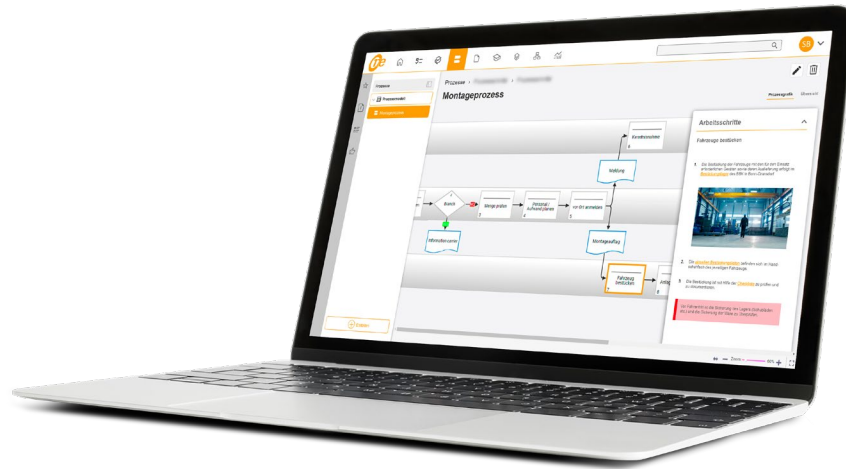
SB

Prozesse › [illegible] › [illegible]

Montageprozess

Prozesse

Prozessmodell

Montageprozess

Prozessprofil

Arbeitsschritte

Fahrzeuge bestücken

Kundenbestellung

Meldung

Branch

Menge prüfen

Personal / Aufwand planen

vor Ort anmelden

Montageauftrag

Information senden

Fahrzeug bestücken

Zoom

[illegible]